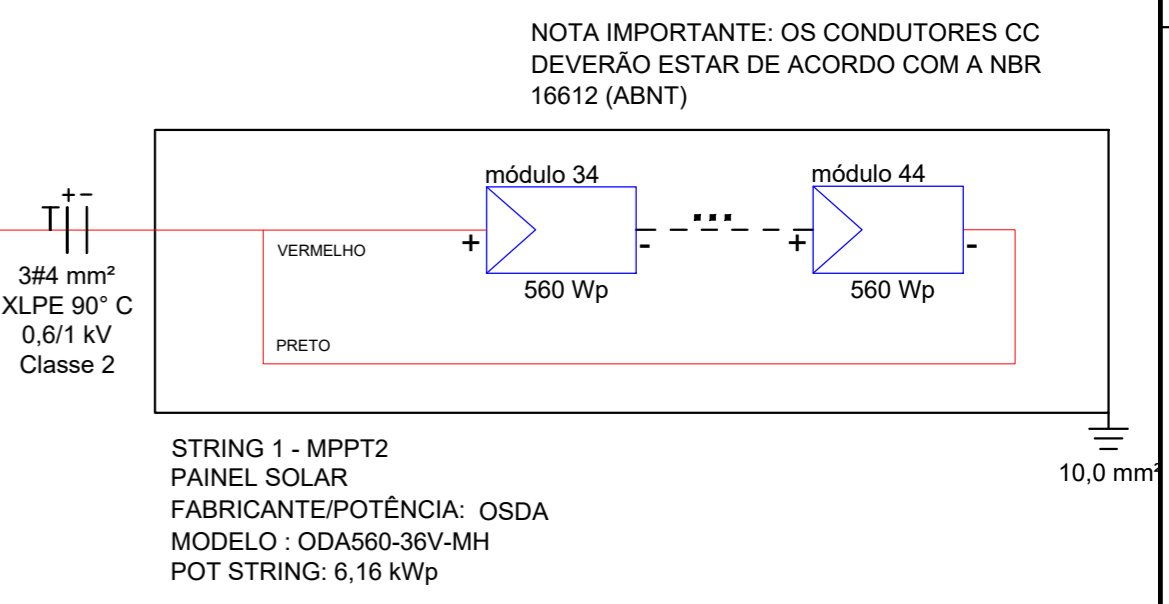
NOTA IMPORTANTE: OS CONDUTORES CC DEVERÃO ESTAR DE ACORDO COM A NBR 16612 (ABNT)

+ −
T

3#4 mm²
XLPE 90° C
0,6/1 kV
Classe 2

módulo 34
módulo 44

VERMELHO
+
-
...
+
-

560 Wp
560 Wp

PRETO

STRING 1 - MPPT2
PAINEL SOLAR
FABRICANTE/POTÊNCIA: OSDA
MODELO : ODA560-36V-MH
POT STRING: 6,16 kWp

10,0 mm²